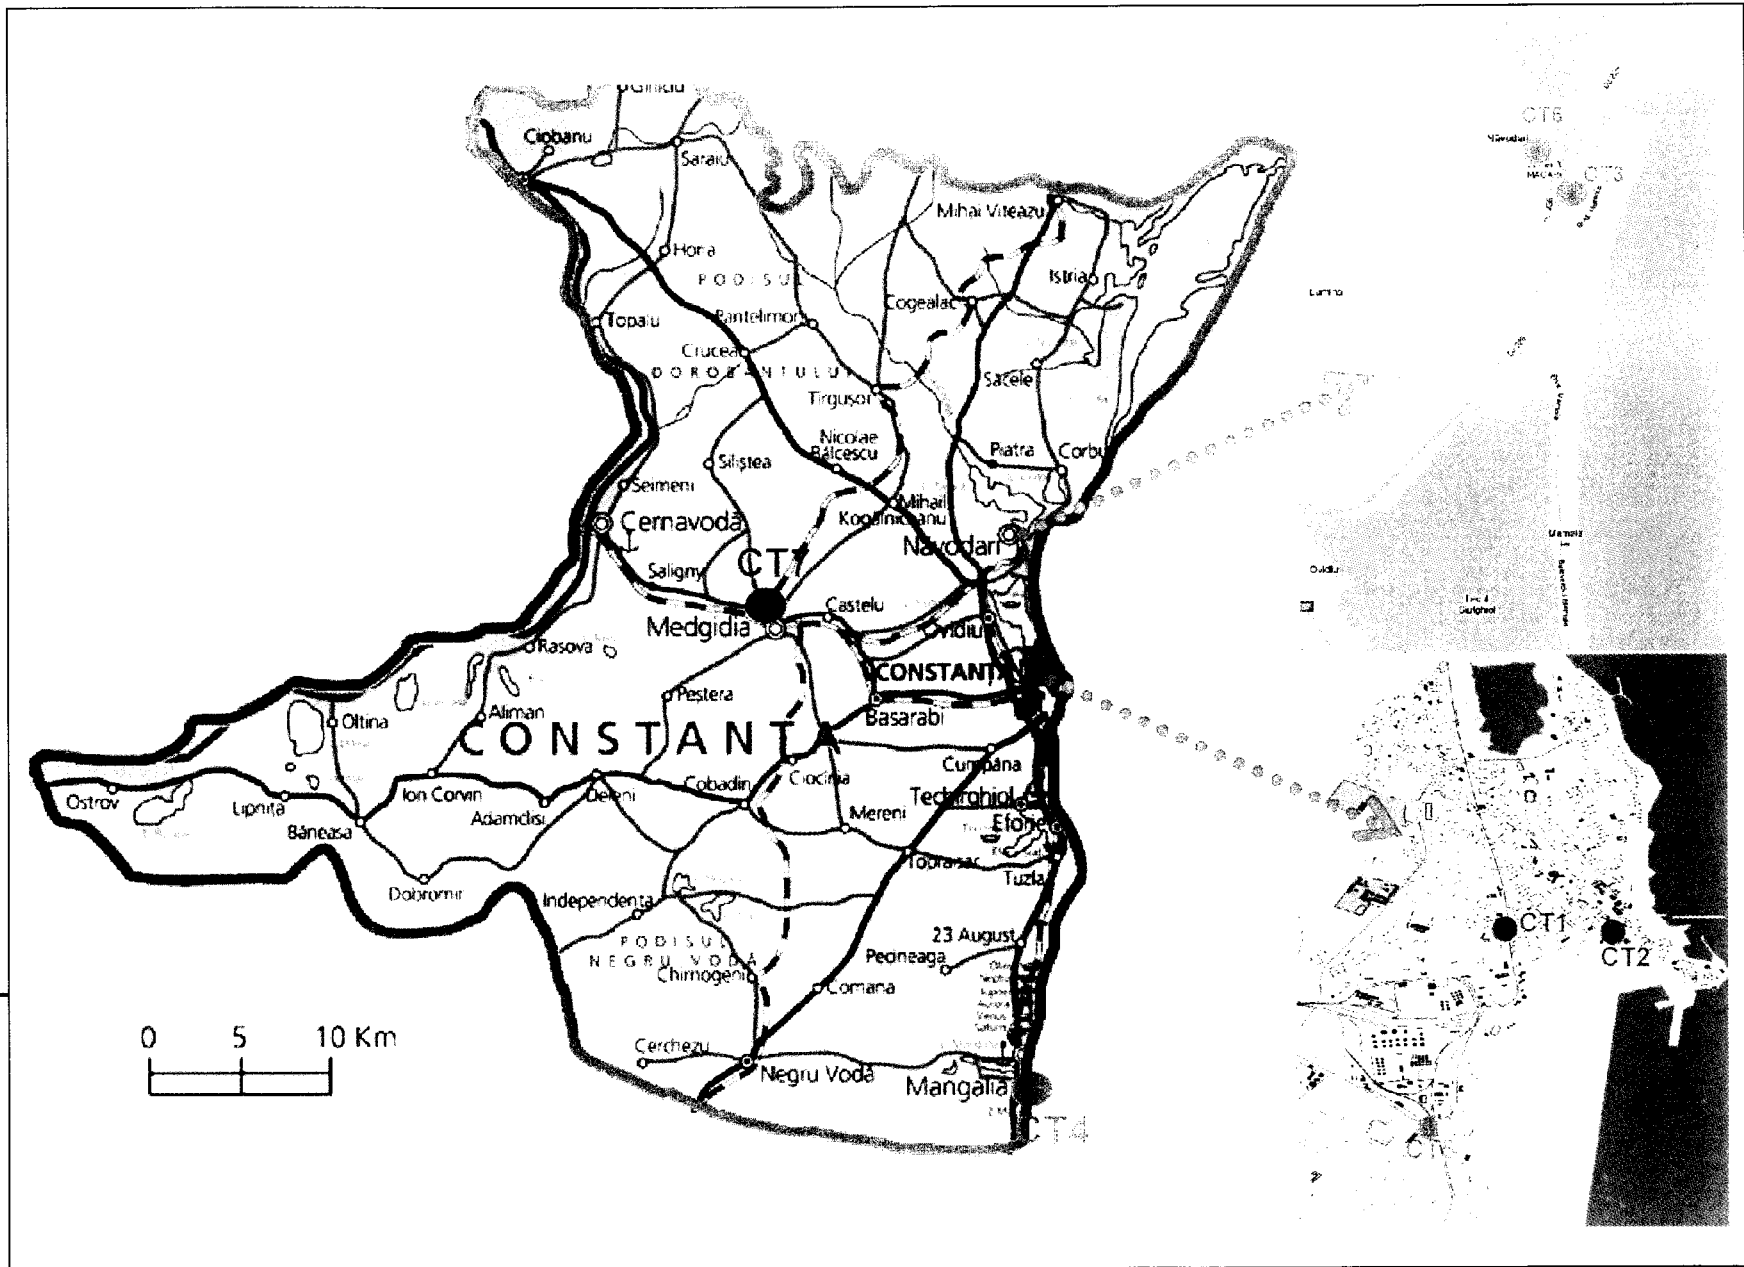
Ghindu
Ciobanu
Saraiu
Horia
PODISUL
Topalu
Pantelimon
Cruceа
DOROBANTULUI
Tîrguşor
Cogealac
Mihai Viteazu
Istria
Săcele
Nicolae Bălcescu
Siliştea
Seimeni
Cernavodă
Mihail Kogălniceanu
Piatra
Corbu
Năvodari
Saligny
CT7
Medgidia
Castelu
Ovidiu
CONSTANŢA
Rasova
Peştera
Basarabi
Oltina
Aliman
CONSTANŢA
Ostrov
Lipniţa
Băneasa
Ion Corvin
Adamclisi
Deleni
Cobadin
Ciocîrlia
Cumpăna
Techirghiol
Mereni
Eforie
Topraisar
Tuzla
Dobromir
Independenţa
PODISUL NEGRU VODĂ
Chirnogeni
23 August
Pecineaga
Comana
Cerchezu
Negru Vodă
Mangalia
CT4
0 5 10 Km
CT6
CT3
CT1
CT2
CT